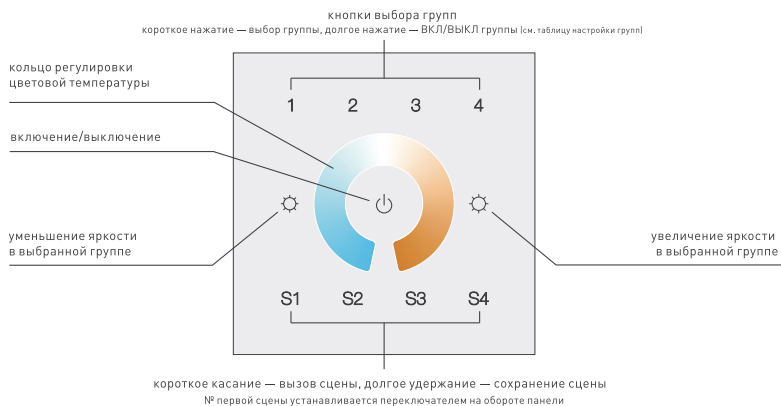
кнопки выбора групп
короткое нажатие — выбор группы, долгое нажатие — ВКЛ/ВЫКЛ группы (см. таблицу настройки групп)

кольцо регулировки цветовой температуры

включение/выключение

уменьшение яркости в выбранной группе

увеличение яркости в выбранной группе

1 2 3 4

S1 S2 S3 S4

короткое касание — вызов сцены, долгое удержание — сохранение сцены
№ первой сцены устанавливается переключателем на обороте панели